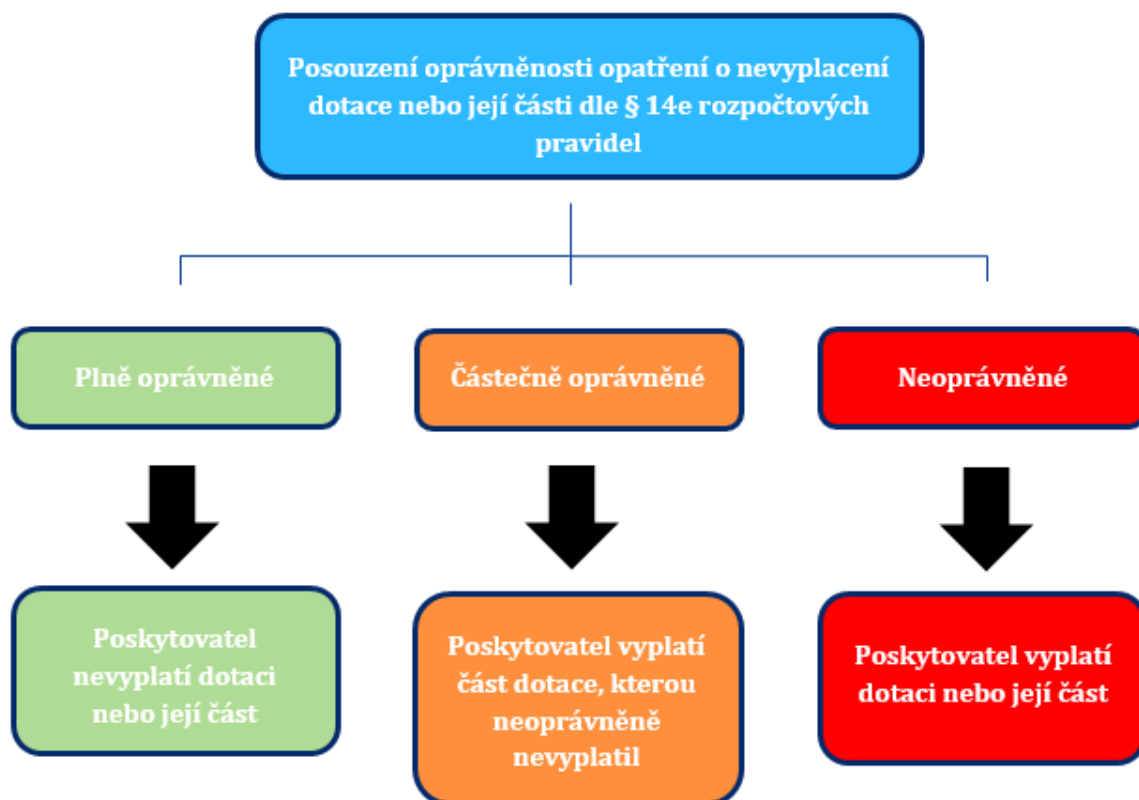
Posouzení oprávněnosti opatření o nevyplacení dotace nebo její části dle § 14e rozpočtových pravidel

Plně oprávněné

Částečně oprávněné

Neoprávněné

Poskytovatel nevyplatí dotaci nebo její část

Poskytovatel vyplatí část dotace, kterou neoprávněně nevyplatil

Poskytovatel vyplatí dotaci nebo její část